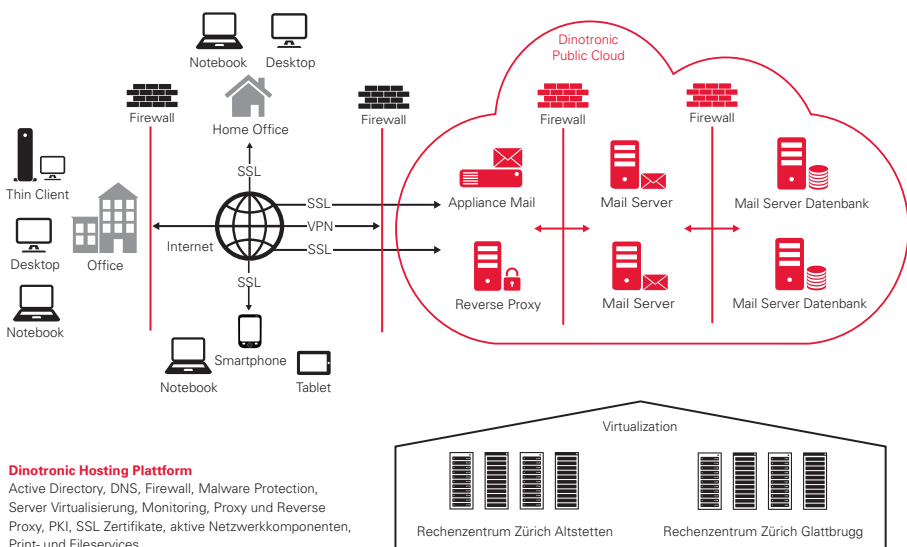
Notebook Desktop

Firewall

Home Office

Firewall

Dinotronic Public Cloud

Firewall

Firewall

Thin Client

SSL

SSL

Appliance Mail

Mail Server

Mail Server Datenbank

VPN

Desktop

Office

Internet

SSL

Reverse Proxy

Mail Server

Mail Server Datenbank

SSL

Notebook

Smartphone

Notebook

Tablet

Virtualization

**Dinotronic Hosting Plattform**
Active Directory, DNS, Firewall, Malware Protection, Server Virtualisierung, Monitoring, Proxy und Reverse Proxy, PKI, SSL Zertifikate, aktive Netzwerkkomponenten, Print- und Fileservices

Rechenzentrum Zürich Altstetten

Rechenzentrum Zürich Glattbrugg